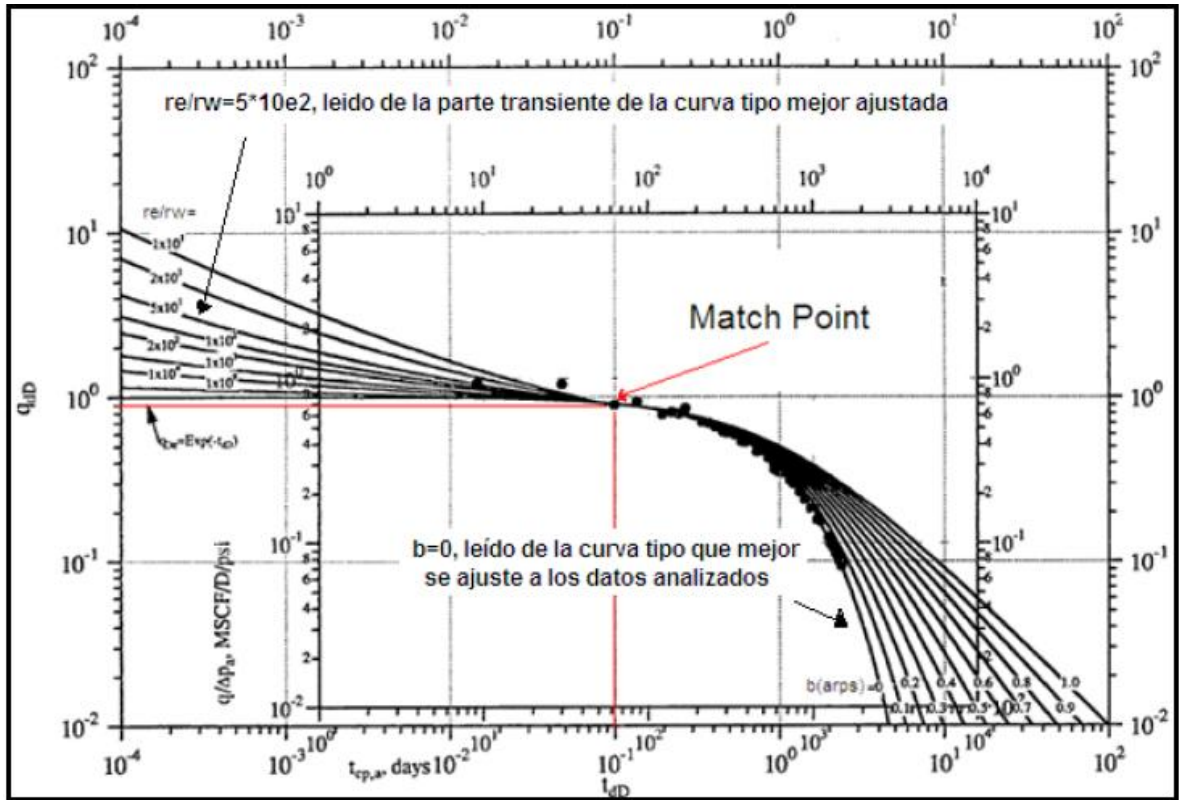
$10^{-4}$ $10^{-3}$ $10^{-2}$ $10^{-1}$ $10^{0}$ $10^{1}$ $10^{2}$

$10^{2}$ $10^{2}$

re/rw=5*10e2, leido de la parte transiente de la curva tipo mejor ajustada

$10^{0}$ $10^{1}$ $10^{2}$ $10^{3}$ $10^{4}$

re/rw=

$2x10^{1}$

$2x10^{1}$

$5x10^{1}$

$2x10^{2}$ $1x10^{3}$

$1x10^{3}$

$1x10^{4}$ $1x10^{3}$

$10^{1}$ $10^{1}$ $10^{1}$

Match Point

$10^{0}$ $10^{0}$ $10^{0}$

$q_{dD}$

$q_{Dd}=Exp(-t_{dD})$

$10^{-1}$ $10^{-1}$ $10^{-1}$

b=0, leído de la curva tipo que mejor se ajuste a los datos analizados

$q/\Delta p_a$, MSCF/D/psi

b(arps)=0 0.2 0.4 0.6 0.8 1.0

0.1 0.3 0.5 0.7 0.9

$10^{-2}$ $10^{-2}$ $10^{-2}$

$10^{-4}$ $10^{-3}$ $10^{0}$ $10^{-2}$ $10^{1}$ $10^{-1}$ $10^{2}$ $10^{0}$ $10^{3}$ $10^{1}$ $10^{4}$ $10^{2}$

$t_{cp,a}$, days

$t_{dD}$